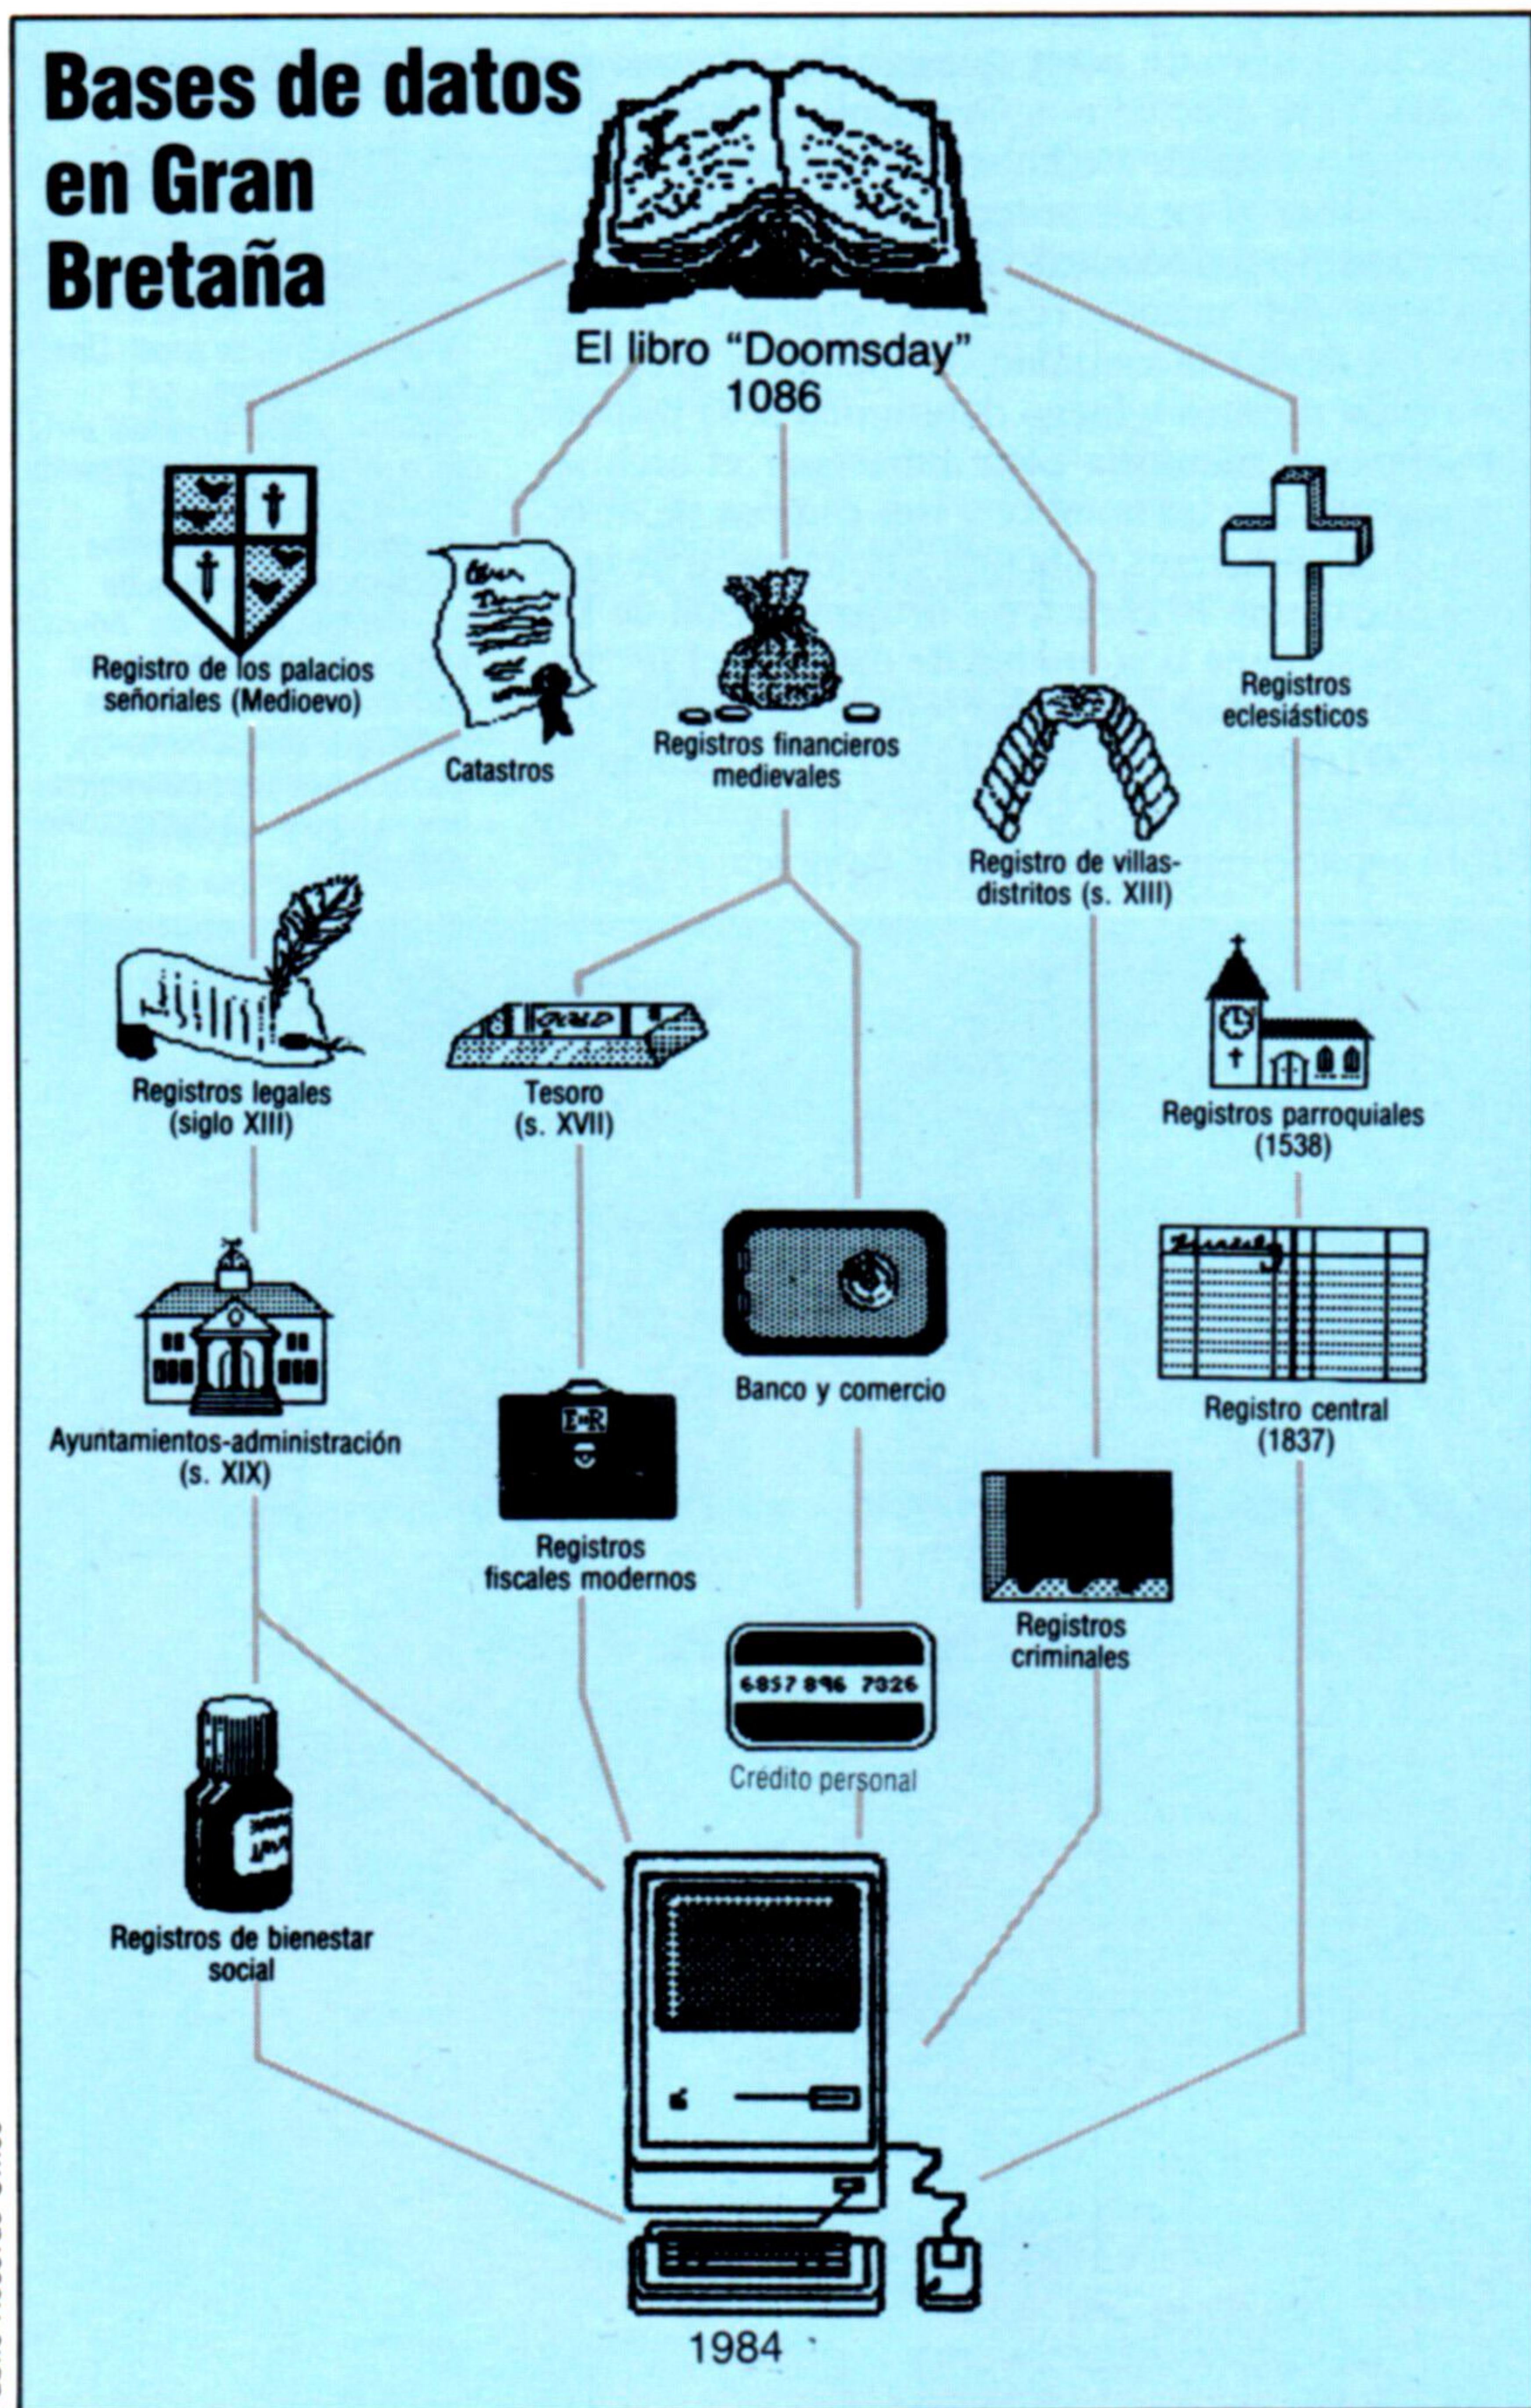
Bases de datos en Gran Bretaña

El libro "Doomsday"
1086

Registro de los palacios señoriales (Medioevo)

Catastros

Registros financieros medievales

Registros eclesiásticos

Registro de villas-distritos (s. XIII)

Registros legales (siglo XIII)

GOLD

Tesoro (s. XVII)

Registros parroquiales (1538)

Banco y comercio

Registro central (1837)

Ayuntamientos-administración (s. XIX)

E R

Registros fiscales modernos

Registros criminales

6857 896 7026

Crédito personal

Registros de bienestar social

1984